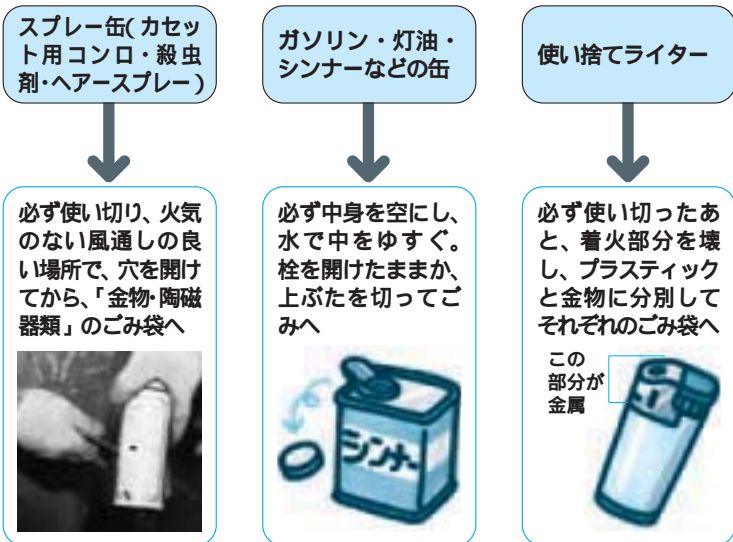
スプレー缶(カセット用コンロ・殺虫剤・ヘアースプレー)

必ず使い切り、火気のない風通しの良い場所で、穴を開けてから、「金物・陶磁器類」のごみ袋へ

ガソリン・灯油・シンナーなどの缶

必ず中身を空にし、水で中をゆすぐ。栓を開けたままか、上ぶたを切ってごみへ

シンナー

使い捨てライター

必ず使い切ったあと、着火部分を壊し、プラスティックと金物に分別してそれぞれのごみ袋へ

この部分が金属